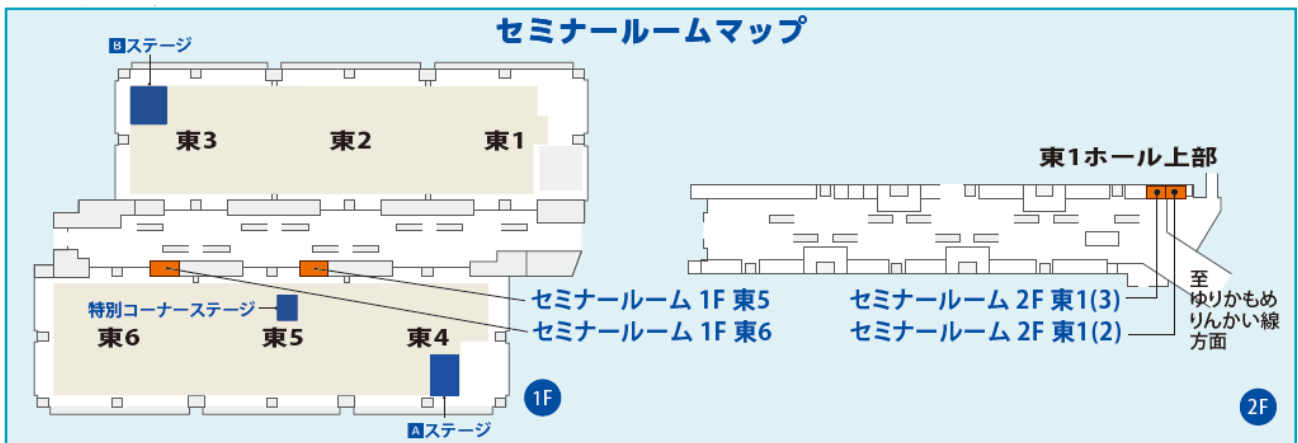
セミナールームマップ

Bステージ

東3 東2 東1

特別コーナーステージ

東6 東5 東4

Aステージ

1F

セミナールーム 1F 東5
セミナールーム 1F 東6

東1ホール上部

セミナールーム 2F 東1(3)
セミナールーム 2F 東1(2)

至
ゆりかもめ
りんかい線
方面

2F